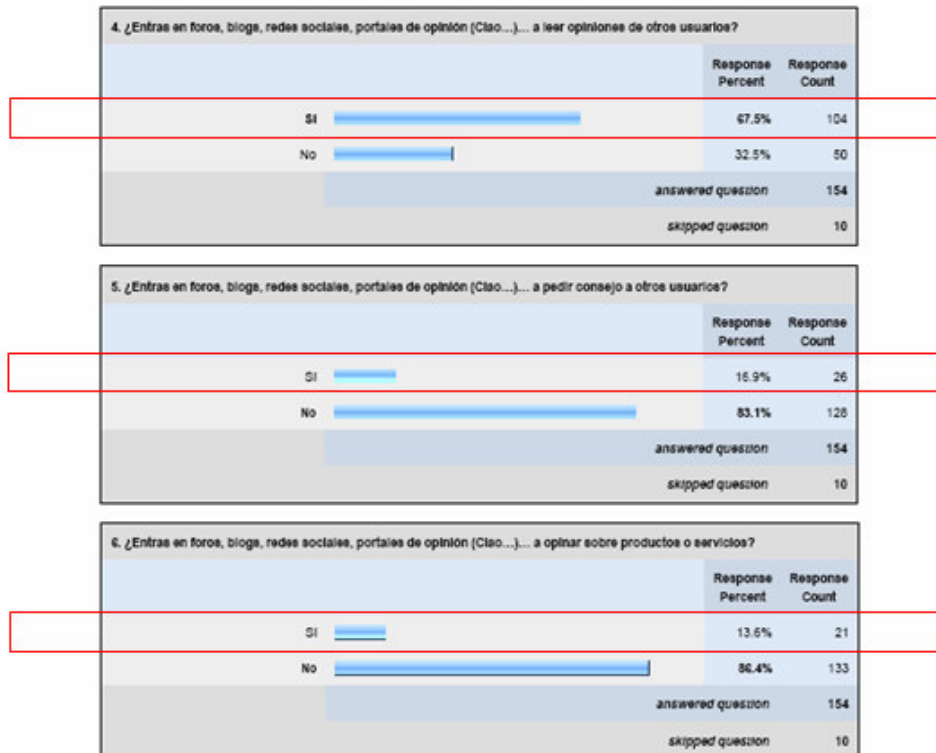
4. ¿Entras en foros, blogs, redes sociales, portales de opinión (Ciao...).... a leer opiniones de otros usuarios?

| | Response Percent | Response Count |
|---|---|---|
| Sí | 67.5% | 104 |
| No | 32.5% | 50 |
| answered question | | 154 |
| skipped question | | 10 |

5. ¿Entras en foros, blogs, redes sociales, portales de opinión (Ciao...).... a pedir consejo a otros usuarios?

| | Response Percent | Response Count |
|---|---|---|
| Sí | 16.9% | 26 |
| No | 83.1% | 128 |
| answered question | | 154 |
| skipped question | | 10 |

6. ¿Entras en foros, blogs, redes sociales, portales de opinión (Ciao...).... a opinar sobre productos o servicios?

| | Response Percent | Response Count |
|---|---|---|
| Sí | 13.6% | 21 |
| No | 86.4% | 133 |
| answered question | | 154 |
| skipped question | | 10 |